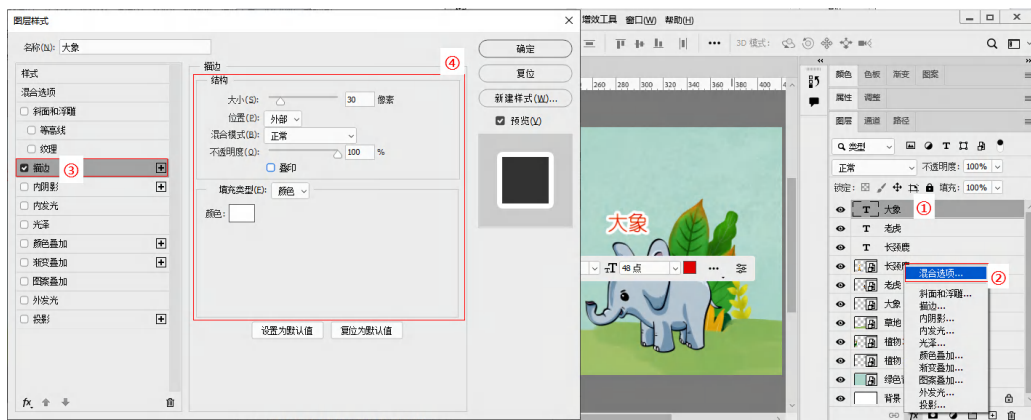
图层样式

名称(N): 大象

样式
混合选项
斜面和浮雕
等高线
纹理
描边 ③
内阴影
内发光
光泽
颜色叠加
渐变叠加
图案叠加
外发光
投影

fx

描边 ④
结构
大小(S): 30 像素
位置(P): 外部
混合模式(B): 正常
不透明度(O): 100 %
叠印

填充类型(F): 颜色
颜色:

设置为默认值 复位为默认值

确定
复位
新建样式(W)...
预览(V)

增效工具 窗口(W) 帮助(H)

3D 模式:

大象

48 点

颜色 色板 渐变 图案
属性 调整
图层 通道 路径
类型
正常 不透明度: 100%
锁定: 填充: 100%
大象 ①
老虎
长颈鹿
长颈鹿
老虎
大象
草地
植物
植物
绿色
背景

混合选项... ②
斜面和浮雕...
描边...
内阴影...
内发光...
光泽...
颜色叠加...
渐变叠加...
图案叠加...
外发光...
投影...